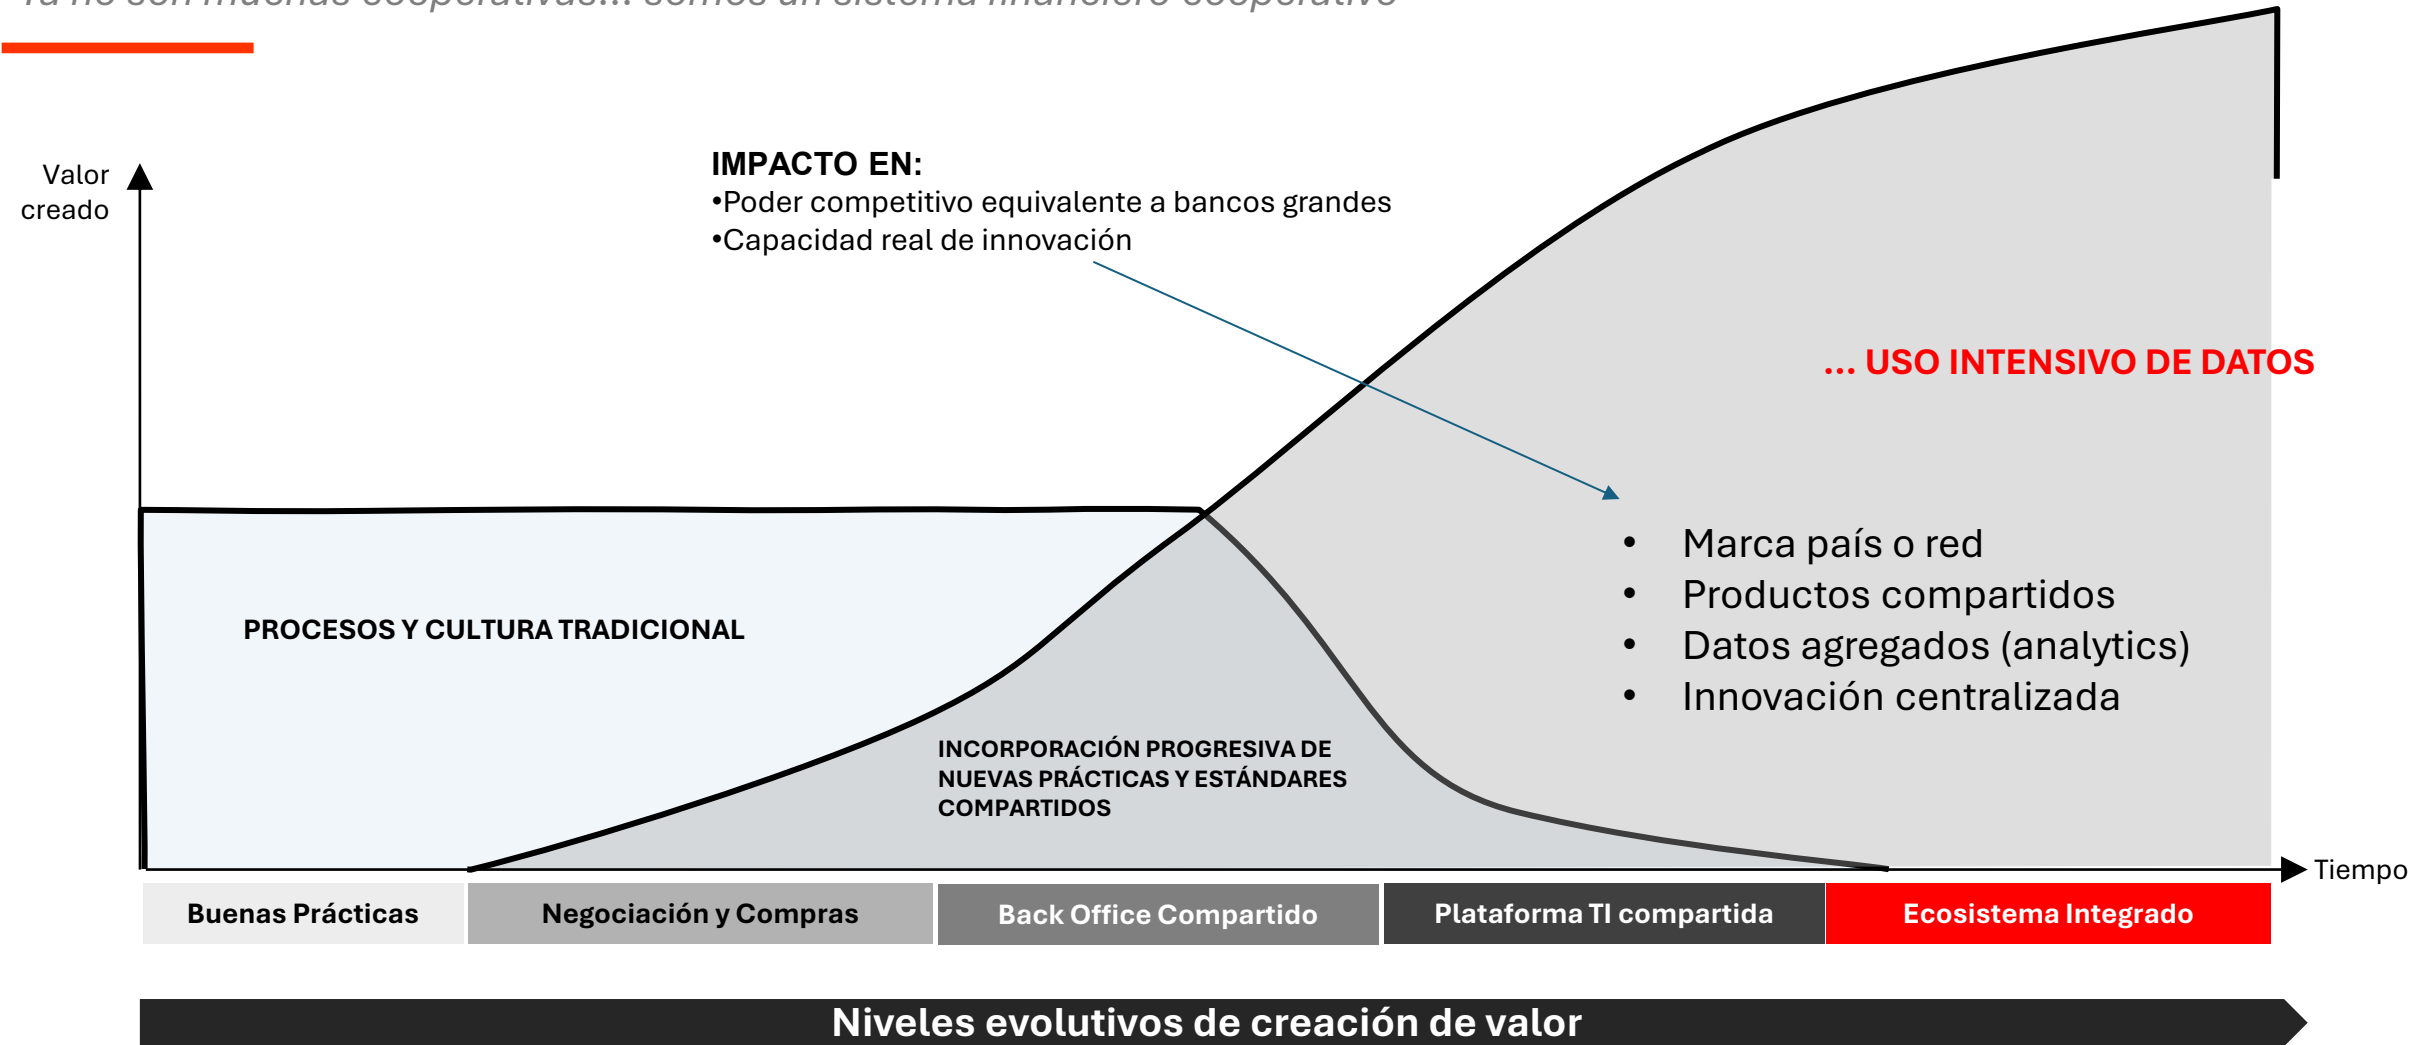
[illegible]

Valor creado

IMPACTO EN:
•Poder competitivo equivalente a bancos grandes
•Capacidad real de innovación

... USO INTENSIVO DE DATOS

- Marca país o red
- Productos compartidos
- Datos agregados (analytics)
- Innovación centralizada

PROCESOS Y CULTURA TRADICIONAL

INCORPORACIÓN PROGRESIVA DE NUEVAS PRÁCTICAS Y ESTÁNDARES COMPARTIDOS

Tiempo

| Buenas Prácticas | Negociación y Compras | Back Office Compartido | Plataforma TI compartida | Ecosistema Integrado |
|---|---|---|---|---|

Niveles evolutivos de creación de valor